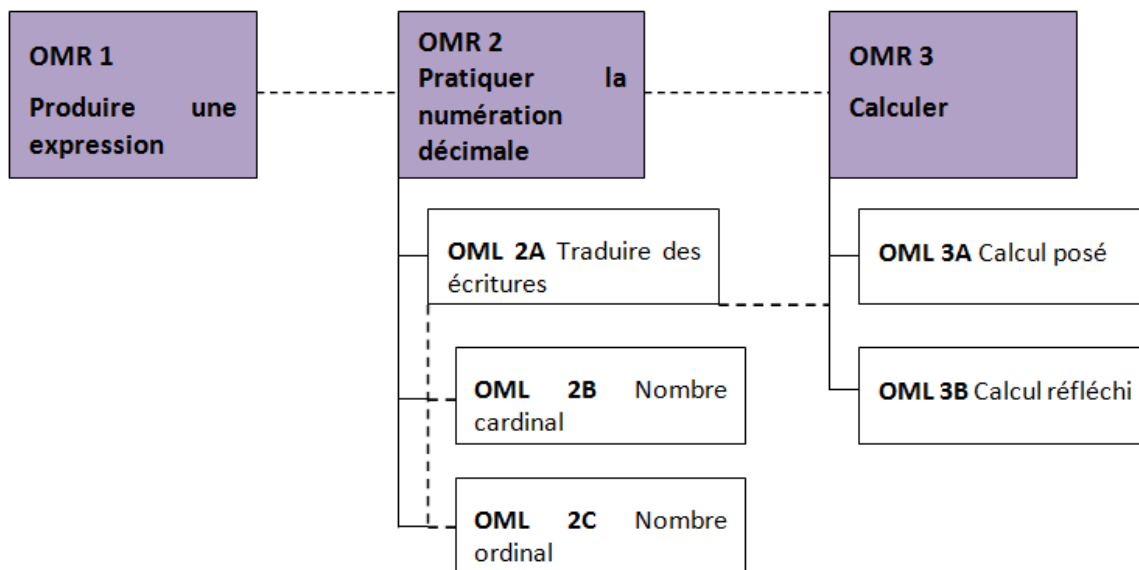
OMR 1
Produire une expression

OMR 2
Pratiquer la numération décimale

OMR 3
Calculer

OML 2A Traduire des écritures

OML 2B Nombre cardinal

OML 2C Nombre ordinal

OML 3A Calcul posé

OML 3B Calcul réfléchi